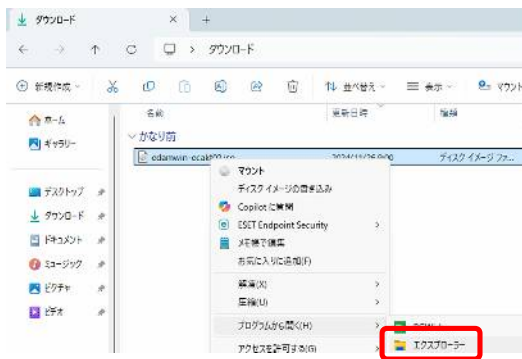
ダウンロード
×
+
ダウンロード
新規作成
並べ替え
表示
マウント
ホーム
ギャラリー
名前
更新日時
種類
かなり前
edamwin-ecaldt03.iso
2024/11/26 9:00
ディスク イメージ ファ...
マウント
ディスク イメージの書き込み
Copilot に質問
ESET Endpoint Security
メモ帳で編集
お気に入りに追加(F)
デスクトップ
ダウンロード
ドキュメント
ミュージック
ピクチャ
ビデオ
圧縮(X)
圧縮(U)
プログラムから開く(H)
アクセスを許可する(G)
エクスプローラー
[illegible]